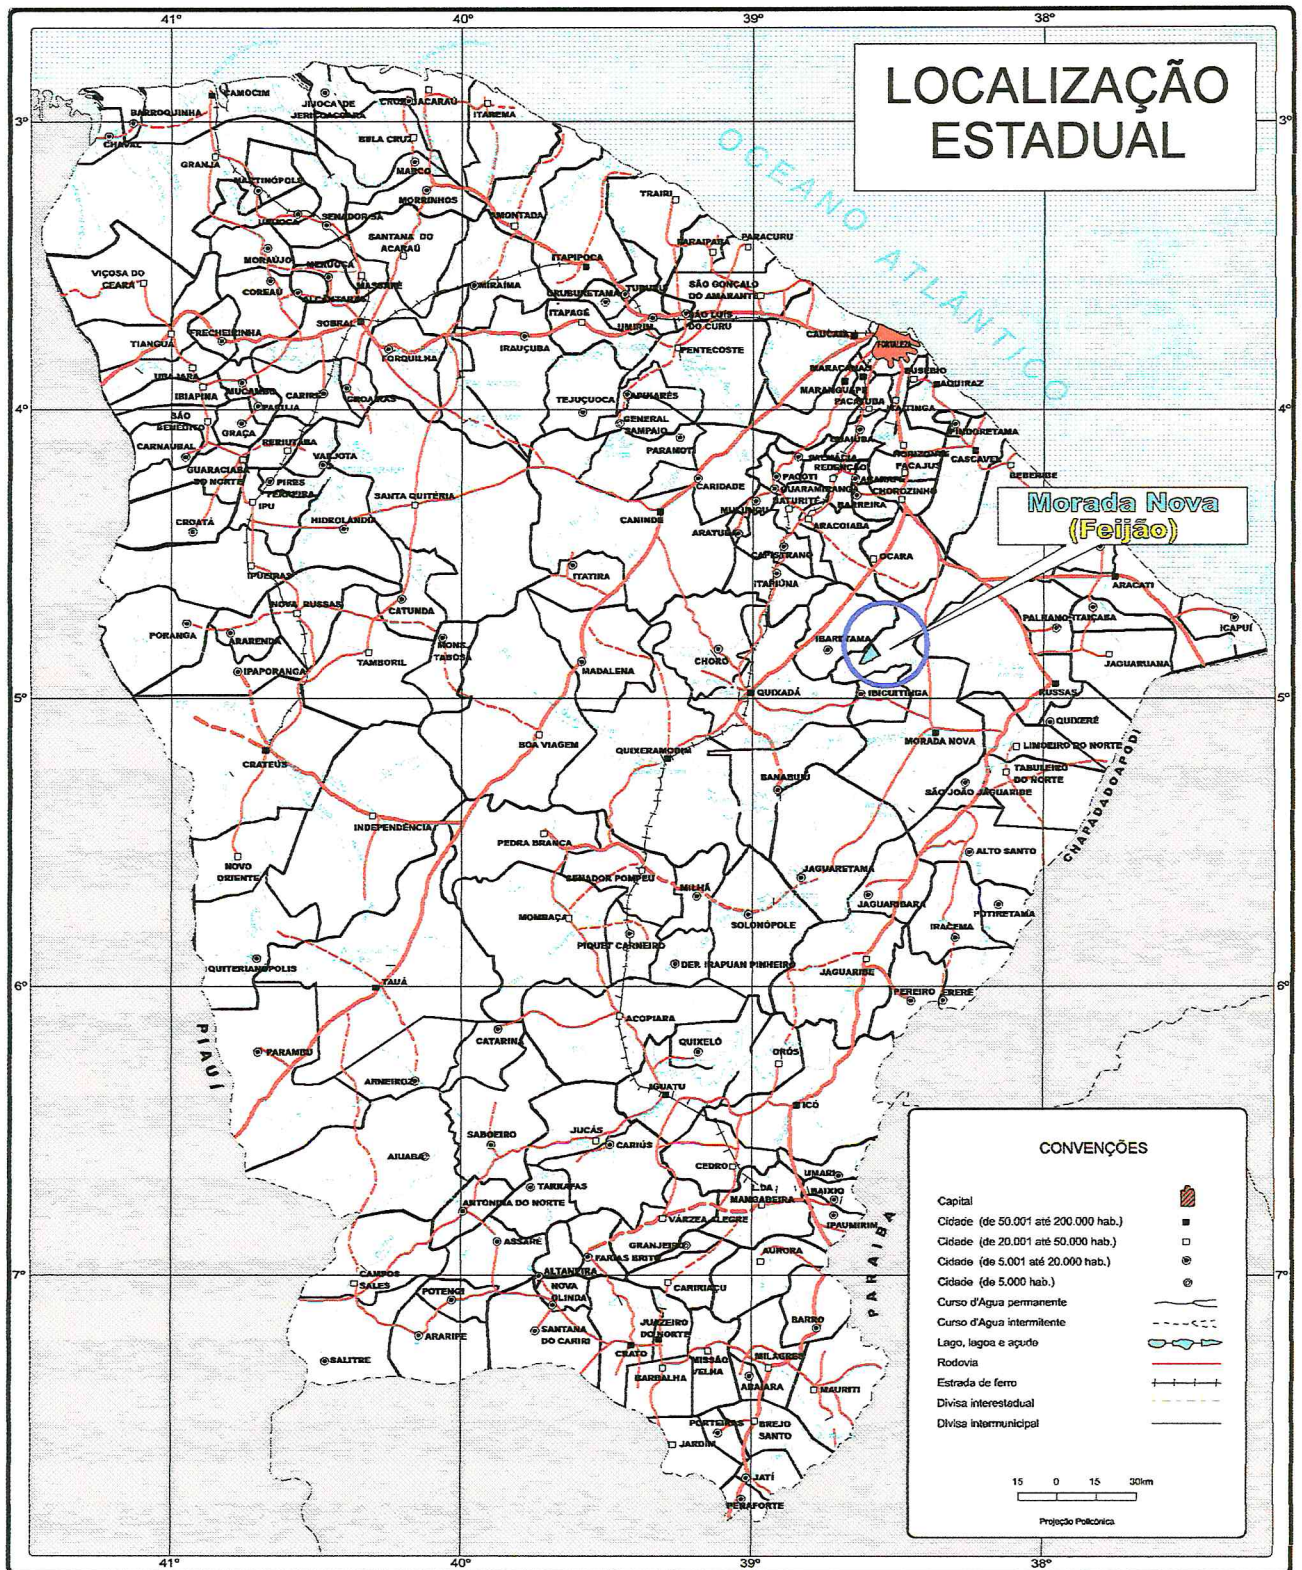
41° 40° 39° 38°

LOCALIZAÇÃO ESTADUAL

OCEANO ATLÂNTICO

Morada Nova (Feijão)

3° 4° 5° 6° 7°

CAMOCIM
BARROQUINHA
CHAVAL
JIJOCA DE JERICOACOARA
CRUZ
ACARAÚ
ITAREMA
BELA CRUZ
GRANJA
MARTINÓPOLE
MARCO
MORRINHOS
URUOCA
SENADOR SÁ
AMONTADA
SANTANA DO ACARAÚ
TRAIRI
PARAIPABA
PARACURU
VIÇOSA DO CEARÁ
MORAÚJO
MERUOCA
ITAPIPOCA
COREAÚ
MASSAPÊ
MIRAÍMA
URUBURETAMA
TURURU
SÃO GONÇALO DO AMARANTE
ALCÂNTARAS
ITAPAGÉ
SÃO LUÍS DO CURU
SOBRAL
UMIRIM
CAUCAIA
FORTALEZA
TIANGUÁ
FRECHEIRINHA
FORQUILHA
IRAUÇUBA
PENTECOSTE
UBAJARA
EUSÉBIO
MARACANAÚ
AQUIRAZ
IBIAPINA
MUCAMBO
CARIRÉ
MARANGUAPE
PACATUBA
SÃO BENEDITO
PACUJÁ
GROAÍRAS
TEJUÇUOCA
APUIARÉS
ITAITINGA
GRAÇA
GENERAL SAMPAIO
PINDORETAMA
CARNAUBAL
REIRIUTABA
GUAIÚBA
HORIZONTE
VARJOTA
PARAMOTI
ACARAPE
REDENÇÃO
PACAJUS
CASCAVEL
GUARACIABA DO NORTE
PIRES FERREIRA
PALMÁCIA
BEBERIBE
CARIDADE
GUARAMIRANGA
CHOROZINHO
SANTA QUITÉRIA
BATURITÉ
IPU
MULUNGU
BARREIRA
CROATÁ
HIDROLÂNDIA
CANINDÉ
ARATUBA
ARACOIABA
CAPISTRANO
OCARA
IPUEIRAS
ITATIRA
ITAPIÚNA
ARACATI
NOVA RUSSAS
CATUNDA
PALHANO
ITAIÇABA
ICAPUÍ
PORANGA
ARARENDÁ
MONSENHOR TABOSA
IBARETAMA
JAGUARUANA
TAMBORIL
MADALENA
CHORÓ
IPAPORANGA
QUIXADÁ
IBICUITINGA
RUSSAS
QUIXERÉ
BOA VIAGEM
QUIXERAMOBIM
MORADA NOVA
LIMOEIRO DO NORTE
CRATEÚS
TABULEIRO DO NORTE
BANABUIÚ
SÃO JOÃO DO JAGUARIBE
CHAPADA DO APODI
INDEPENDÊNCIA
PEDRA BRANCA
ALTO SANTO
NOVO ORIENTE
SENADOR POMPEU
MILHÃ
JAGUARETAMA
JAGUARIBARA
MOMBAÇA
SOLONÓPOLE
POTIRETAMA
PIQUET CARNEIRO
IRACEMA
QUITERIANÓPOLIS
DEP. IRAPUAN PINHEIRO
JAGUARIBE
TAUÁ
PEREIRO
ERERÊ
ACOPIARA
PIAUÍ
CATARINA
QUIXELÔ
PARAMBU
ORÓS
ARNEIROZ
IGUATU
ICÓ
SABOEIRO
JUCÁS
AIUABA
CARIÚS
CEDRO
UMARI
TARRAFAS
LAVRAS DA MANGABEIRA
BAIXIO
ANTONINA DO NORTE
VÁRZEA ALEGRE
IPAUMIRIM
ASSARÉ
GRANJEIRO
FARIAS BRITO
AURORA
ALTANEIRA
CAMPOS SALES
POTENGI
NOVA OLINDA
CARIRIAÇU
PARAÍBA
SANTANA DO CARIRI
JUAZEIRO DO NORTE
BARRO
ARARIPE
CRATO
MISSÃO VELHA
MILAGRES
SALITRE
BARBALHA
ABAIARA
MAURITI
PORTEIRAS
BREJO SANTO
JARDIM
JATI
PENAFORTE

CONVENÇÕES
Capital
Cidade (de 50.001 até 200.000 hab.)
Cidade (de 20.001 até 50.000 hab.)
Cidade (de 5.001 até 20.000 hab.)
Cidade (de 5.000 hab.)
Curso d'Água permanente
Curso d'Água intermitente
Lago, lagoa e açude
Rodovia
Estrada de ferro
Divisa interestadual
Divisa intermunicipal

15 0 15 30km
Projeção Policônica